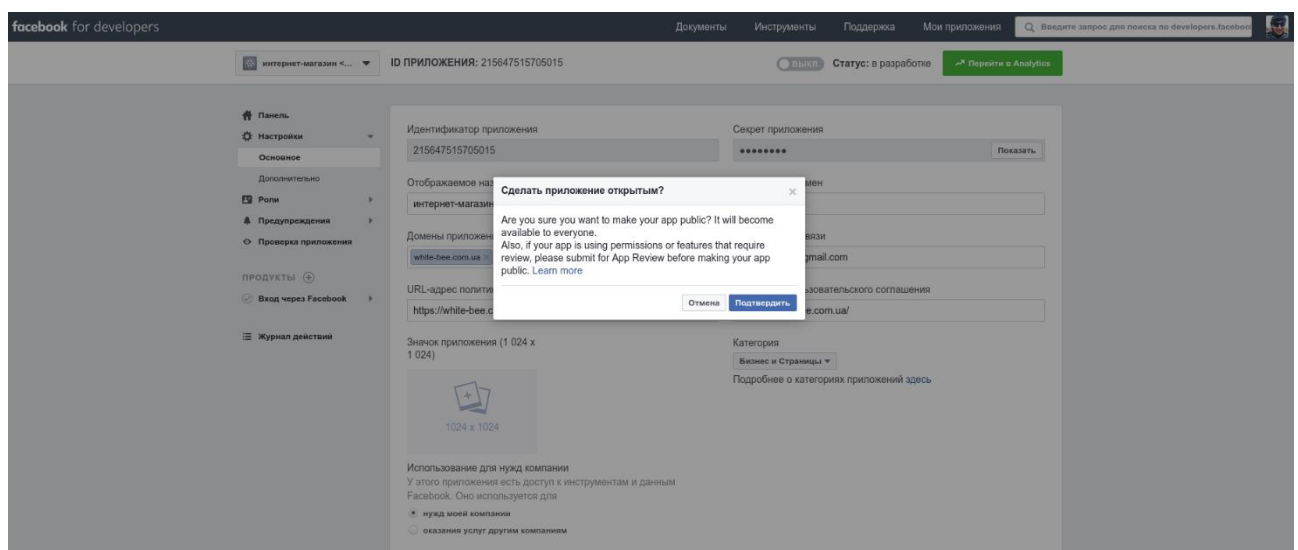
facebook for developers

Документы Инструменты Поддержка Мои приложения

Введите запрос для поиска по developers.faceboo

интернет-магазин <... ID ПРИЛОЖЕНИЯ: 215647515705015

ВЫКЛ Статус: в разработке

Перейти в Analytics

Панель
Настройки
Основное
Дополнительно
Роли
Предупреждения
Проверка приложения

ПРОДУКТЫ

Вход через Facebook

Журнал действий

Идентификатор приложения
215647515705015

Секрет приложения
••••••••
Показать

Отображаемое наз
интернет-магазин

мен

Домены приложен
white-bee.com.ua

вязи
gmail.com

URL-адрес полити
https://white-bee.c

льзовательского соглашения
e.com.ua/

Значок приложения (1 024 x 1 024)

1024 x 1024

Категория
Бизнес и Страницы

Подробнее о категориях приложений здесь

Использование для нужд компании
У этого приложения есть доступ к инструментам и данным Facebook. Оно используется для
нужд моей компании
оказания услуг другим компаниям

Сделать приложение открытым?

Are you sure you want to make your app public? It will become available to everyone.
Also, if your app is using permissions or features that require review, please submit for App Review before making your app public. Learn more

Отмена Подтвердить